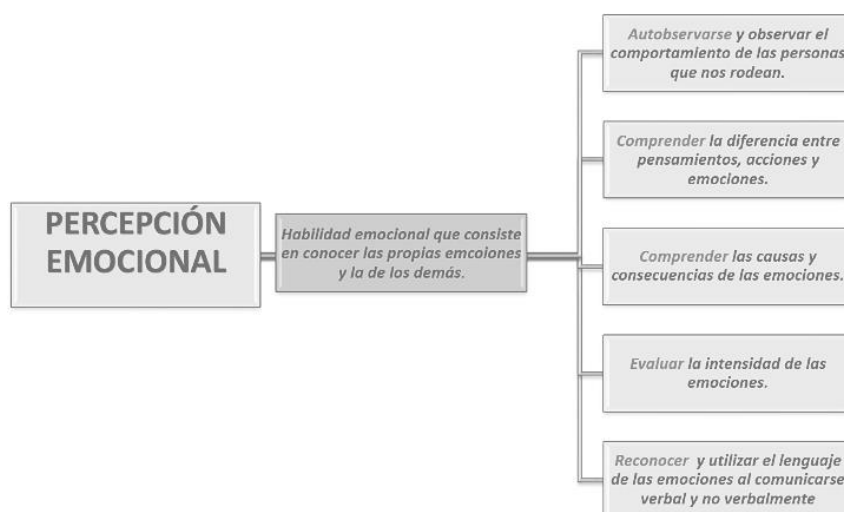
PERCEPCIÓN EMOCIONAL

Habilidad emocional que consiste en conocer las propias emcoiones y la de los demás.

Autobservarse y observar el comportamiento de las personas que nos rodean.

Comprender la diferencia entre pensamientos, acciones y emociones.

Comprender las causas y consecuencias de las emociones.

Evaluar la intensidad de las emociones.

Reconocer y utilizar el lenguaje de las emociones al comunicarse verbal y no verbalmente